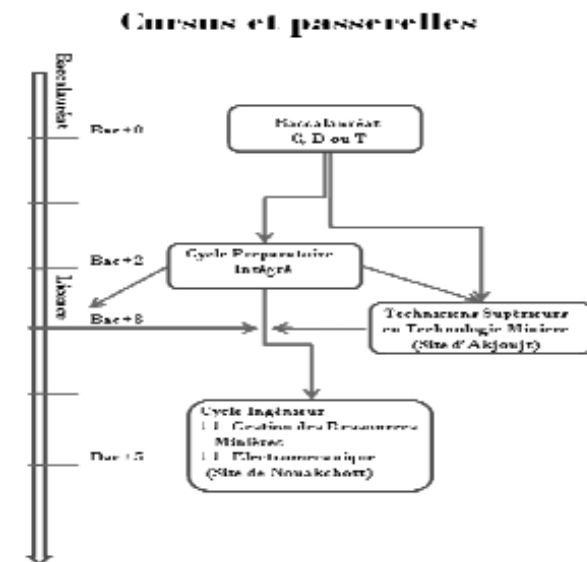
Cursus et passerelles

Baccalauréat

Licence

Bac+0

Baccalauréat
C, D ou T

Bac+2

Cycle Préparatoire Intégré

Bac+3

Techniciens Supérieurs en Technologie Minière
(Site d'Akjoujt)

Cycle Ingénieur
1. Gestion des Ressources Minières
1. Electromécanique
(Site de Nouakchott)

Bac+5